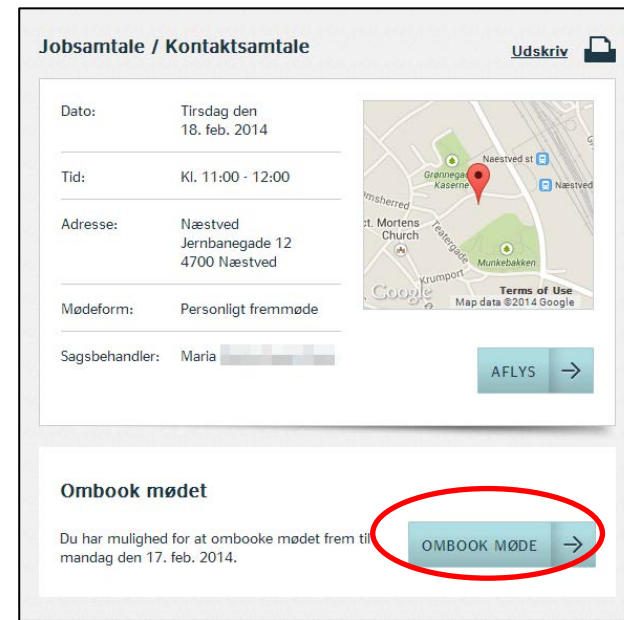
Jobsamtale / Kontaktsamtale

Udskriv

| | |
|---|---|
| Dato: | Tirsdag den 18. feb. 2014 |
| Tid: | Kl. 11:00 - 12:00 |
| Adresse: | Næstved Jernbanegade 12 4700 Næstved |
| Mødeform: | Personligt fremmøde |
| Sagsbehandler: | Maria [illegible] |

Grønnegade Kaserne
Næstved st
Næstved
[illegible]msherred
Sct. Mortens Church
Teatergade
Munkebakken
Krumport
Google
Terms of Use
Map data ©2014 Google

AFLYS

Ombook mødet

Du har mulighed for at ombooke mødet frem til mandag den 17. feb. 2014.

OMBOOK MØDE